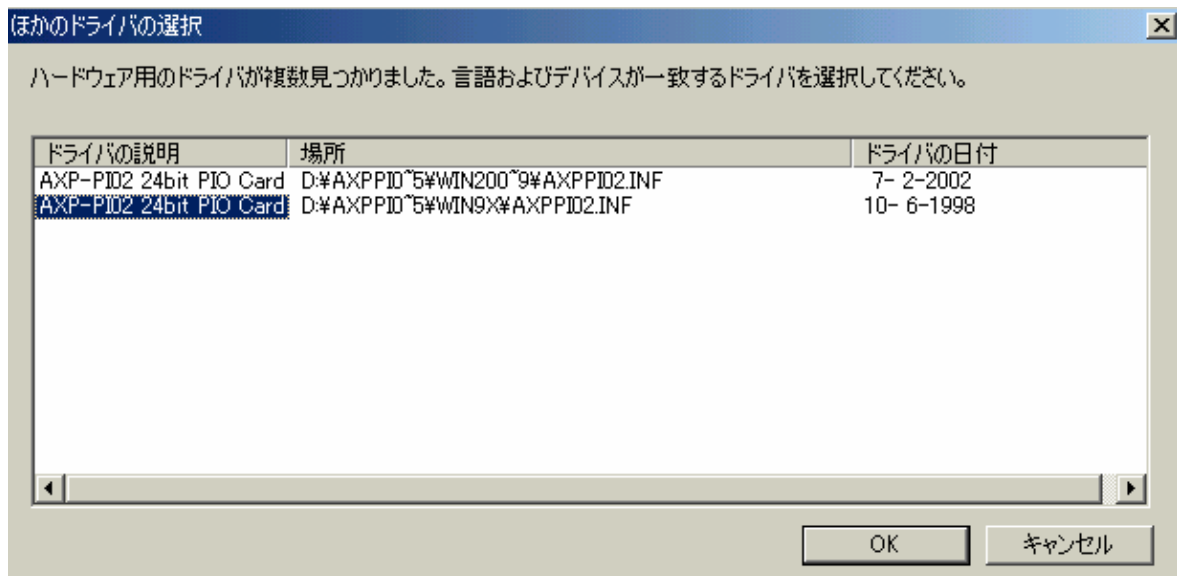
ほかのドライバの選択

ハードウェア用のドライバが複数見つかりました。言語およびデバイスが一致するドライバを選択してください。

| ドライバの説明 | 場所 | ドライバの日付 |
|---|---|---|
| AXP-PI02 24bit PIO Card | D:¥AXPPI0~5¥WIN200~9¥AXPPI02.INF | 7- 2-2002 |
| AXP-PI02 24bit PIO Card | D:¥AXPPI0~5¥WIN9X¥AXPPI02.INF | 10- 6-1998 |

OK
キャンセル